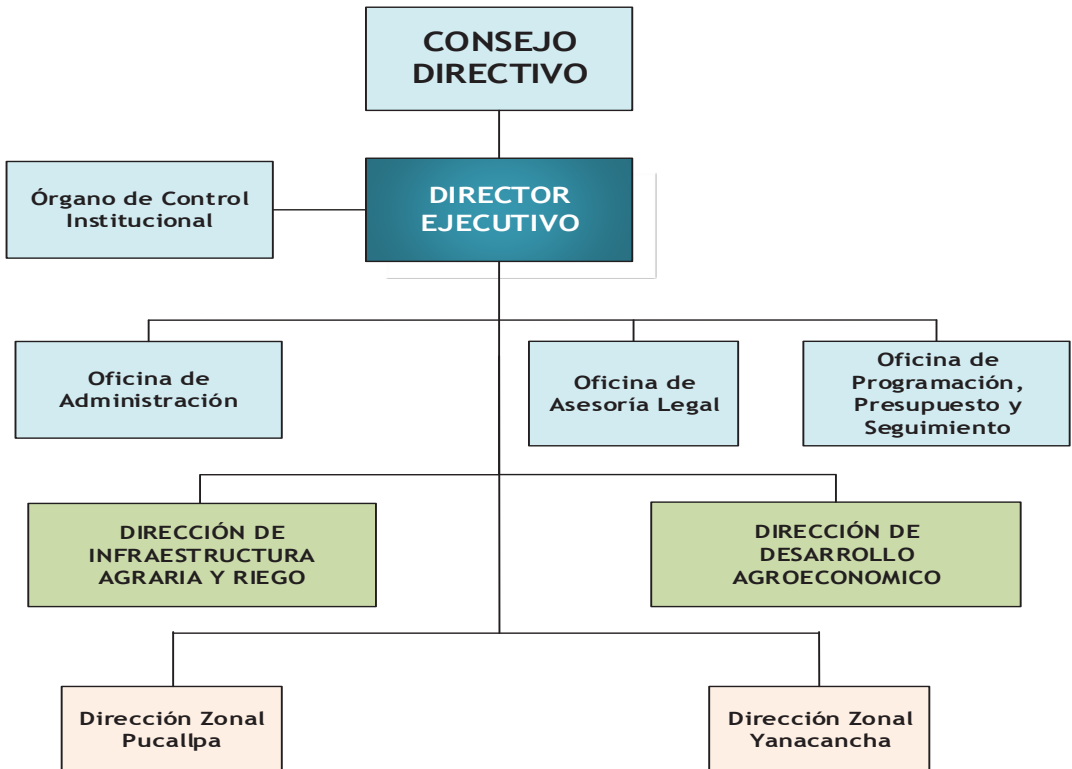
CONSEJO DIRECTIVO

Órgano de Control Institucional

DIRECTOR EJECUTIVO

Oficina de Administración

Oficina de Asesoría Legal

Oficina de Programación, Presupuesto y Seguimiento

DIRECCIÓN DE INFRAESTRUCTURA AGRARIA Y RIEGO

DIRECCIÓN DE DESARROLLO AGROECONOMICO

Dirección Zonal Pucallpa

Dirección Zonal Yanacancha